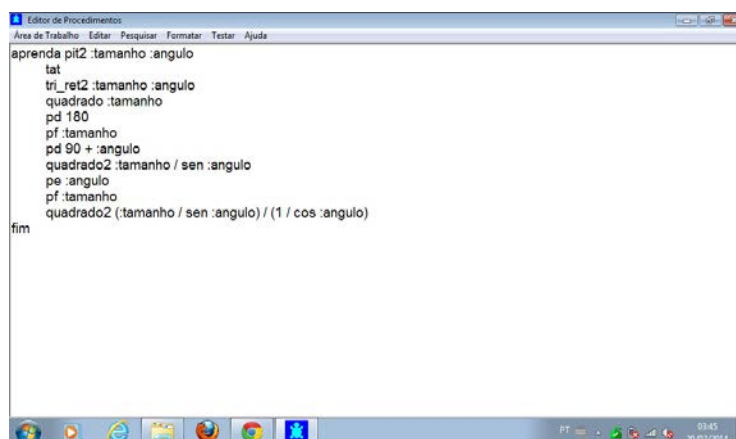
Editor de Procedimentos

Área de Trabalho Editar Pesquisar Formatar Testar Ajuda

aprenda pit2 :tamanho :angulo
tat
tri_ret2 :tamanho :angulo
quadrado :tamanho
pd 180
pf :tamanho
pd 90 + :angulo
quadrado2 :tamanho / sen :angulo
pe :angulo
pf :tamanho
quadrado2 (:tamanho / sen :angulo) / (1 / cos :angulo)
fim

PT 03:45 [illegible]